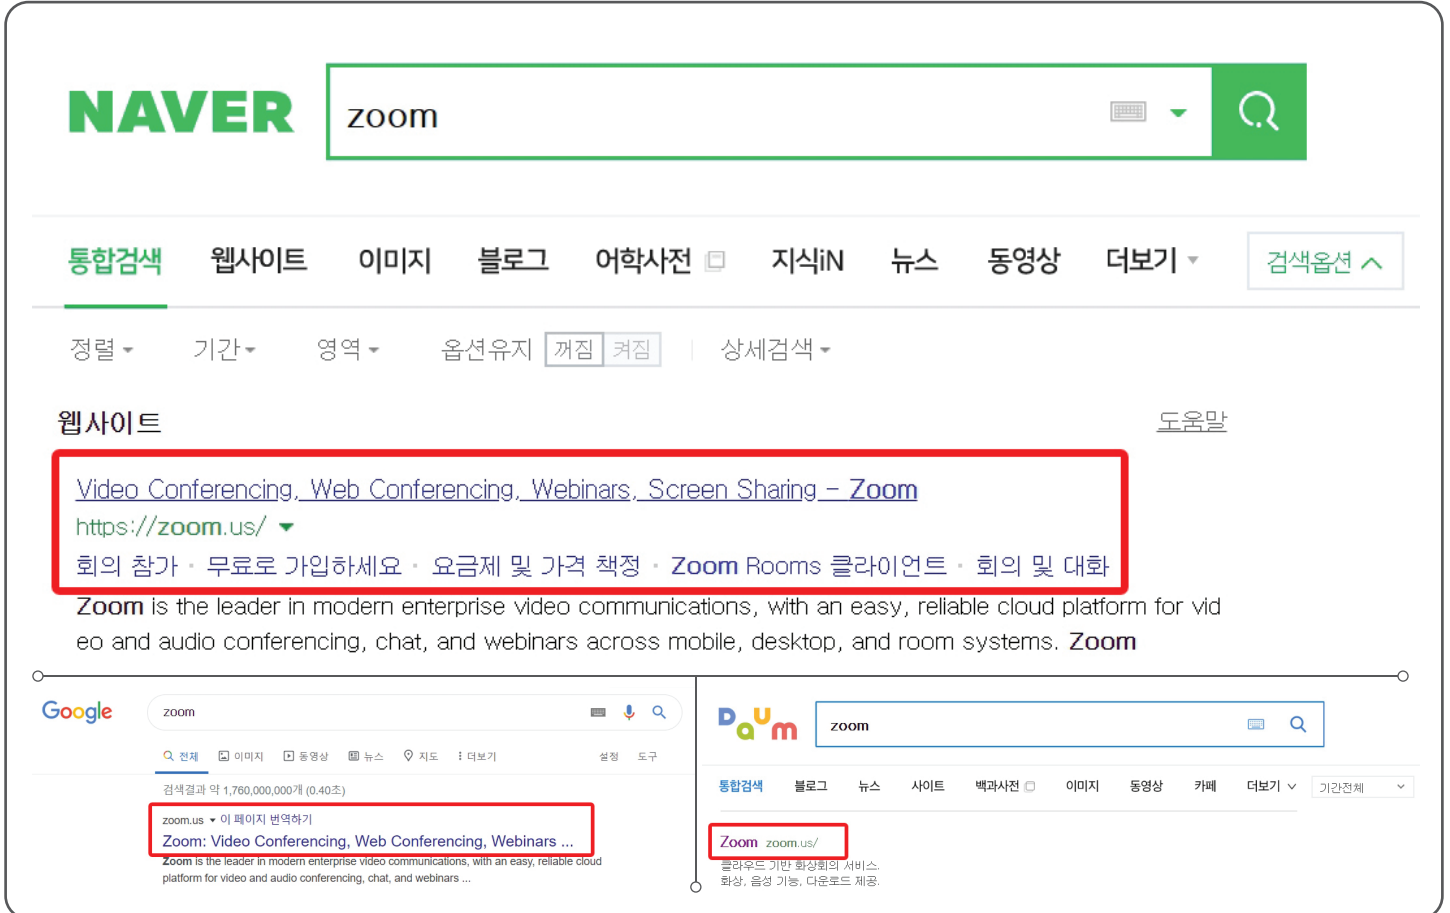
NAVER

zoom

통합검색 웹사이트 이미지 블로그 어학사전 지식iN 뉴스 동영상 더보기 검색옵션

정렬 기간 영역 옵션유지 꺼짐 켜짐 상세검색

웹사이트

도움말

Video Conferencing, Web Conferencing, Webinars, Screen Sharing - Zoom

https://zoom.us/

회의 참가 · 무료로 가입하세요 · 요금제 및 가격 책정 · Zoom Rooms 클라이언트 · 회의 및 대화

Zoom is the leader in modern enterprise video communications, with an easy, reliable cloud platform for video and audio conferencing, chat, and webinars across mobile, desktop, and room systems. Zoom

Google

zoom

전체 이미지 동영상 뉴스 지도 더보기 설정 도구

검색결과 약 1,760,000,000개 (0.40초)

zoom.us ▾ 이 페이지 번역하기

Zoom: Video Conferencing, Web Conferencing, Webinars ...

Zoom is the leader in modern enterprise video communications, with an easy, reliable cloud platform for video and audio conferencing, chat, and webinars ...

Daum

zoom

통합검색 블로그 뉴스 사이트 백과사전 이미지 동영상 카페 더보기 기간전체

Zoom zoom.us/

클라우드 기반 화상회의 서비스.
화상, 음성 기능, 다운로드 제공.